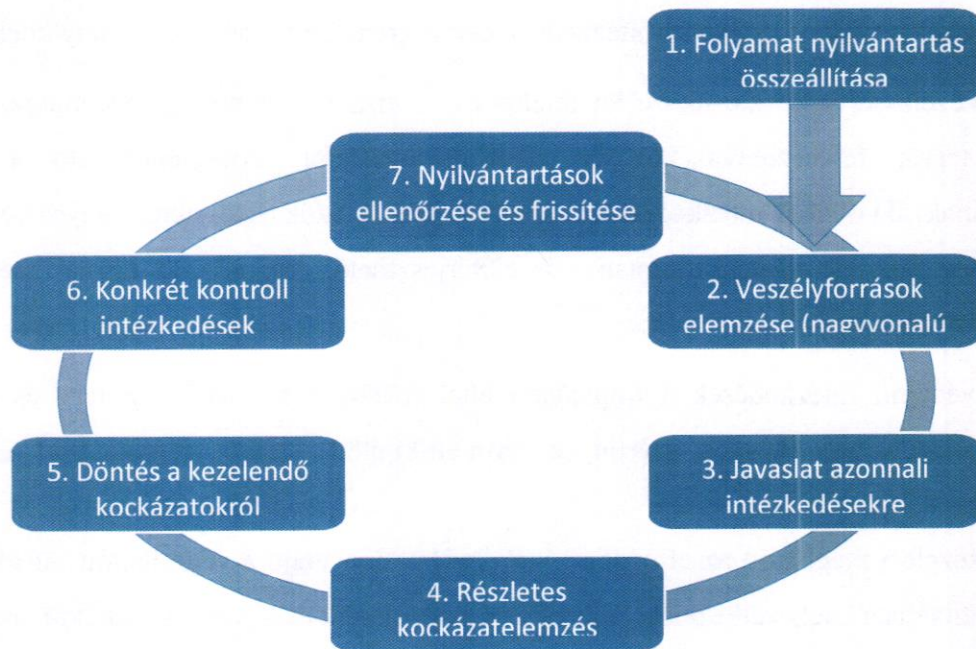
1. Folyamat nyilvántartás összeállítása

7. Nyilvántartások ellenőrzése és frissítése

6. Konkrét kontroll intézkedések

2. Veszélyforrások elemzése (nagyvonalú

5. Döntés a kezelendő kockázatokról

3. Javaslat azonnali intézkedésekre

4. Részletes kockázatelemzés